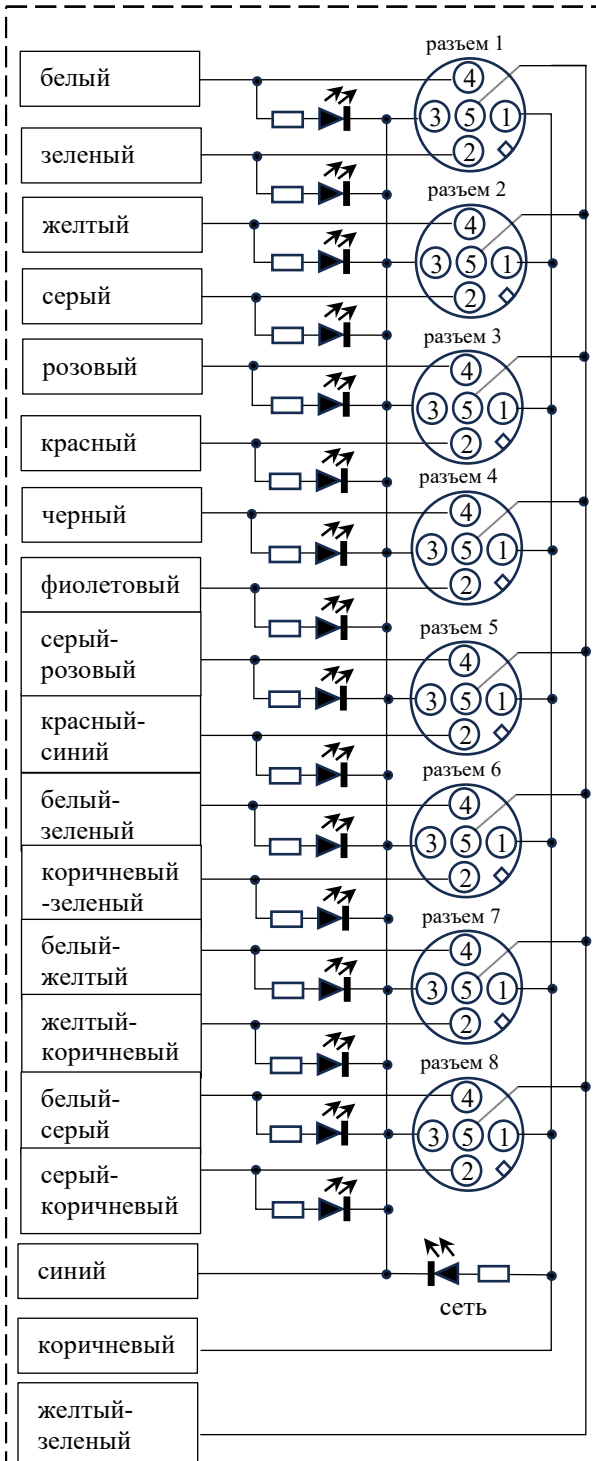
белый

разъем 1

4

3 5 1

2

зеленый

желтый

разъем 2

4

3 5 1

2

серый

розовый

разъем 3

4

3 5 1

2

красный

черный

разъем 4

4

3 5 1

2

фиолетовый

серый-розовый

разъем 5

4

3 5 1

2

красный-синий

белый-зеленый

разъем 6

4

3 5 1

2

коричневый-зеленый

белый-желтый

разъем 7

4

3 5 1

2

желтый-коричневый

белый-серый

разъем 8

4

3 5 1

2

серый-коричневый

синий

сеть

коричневый

желтый-зеленый